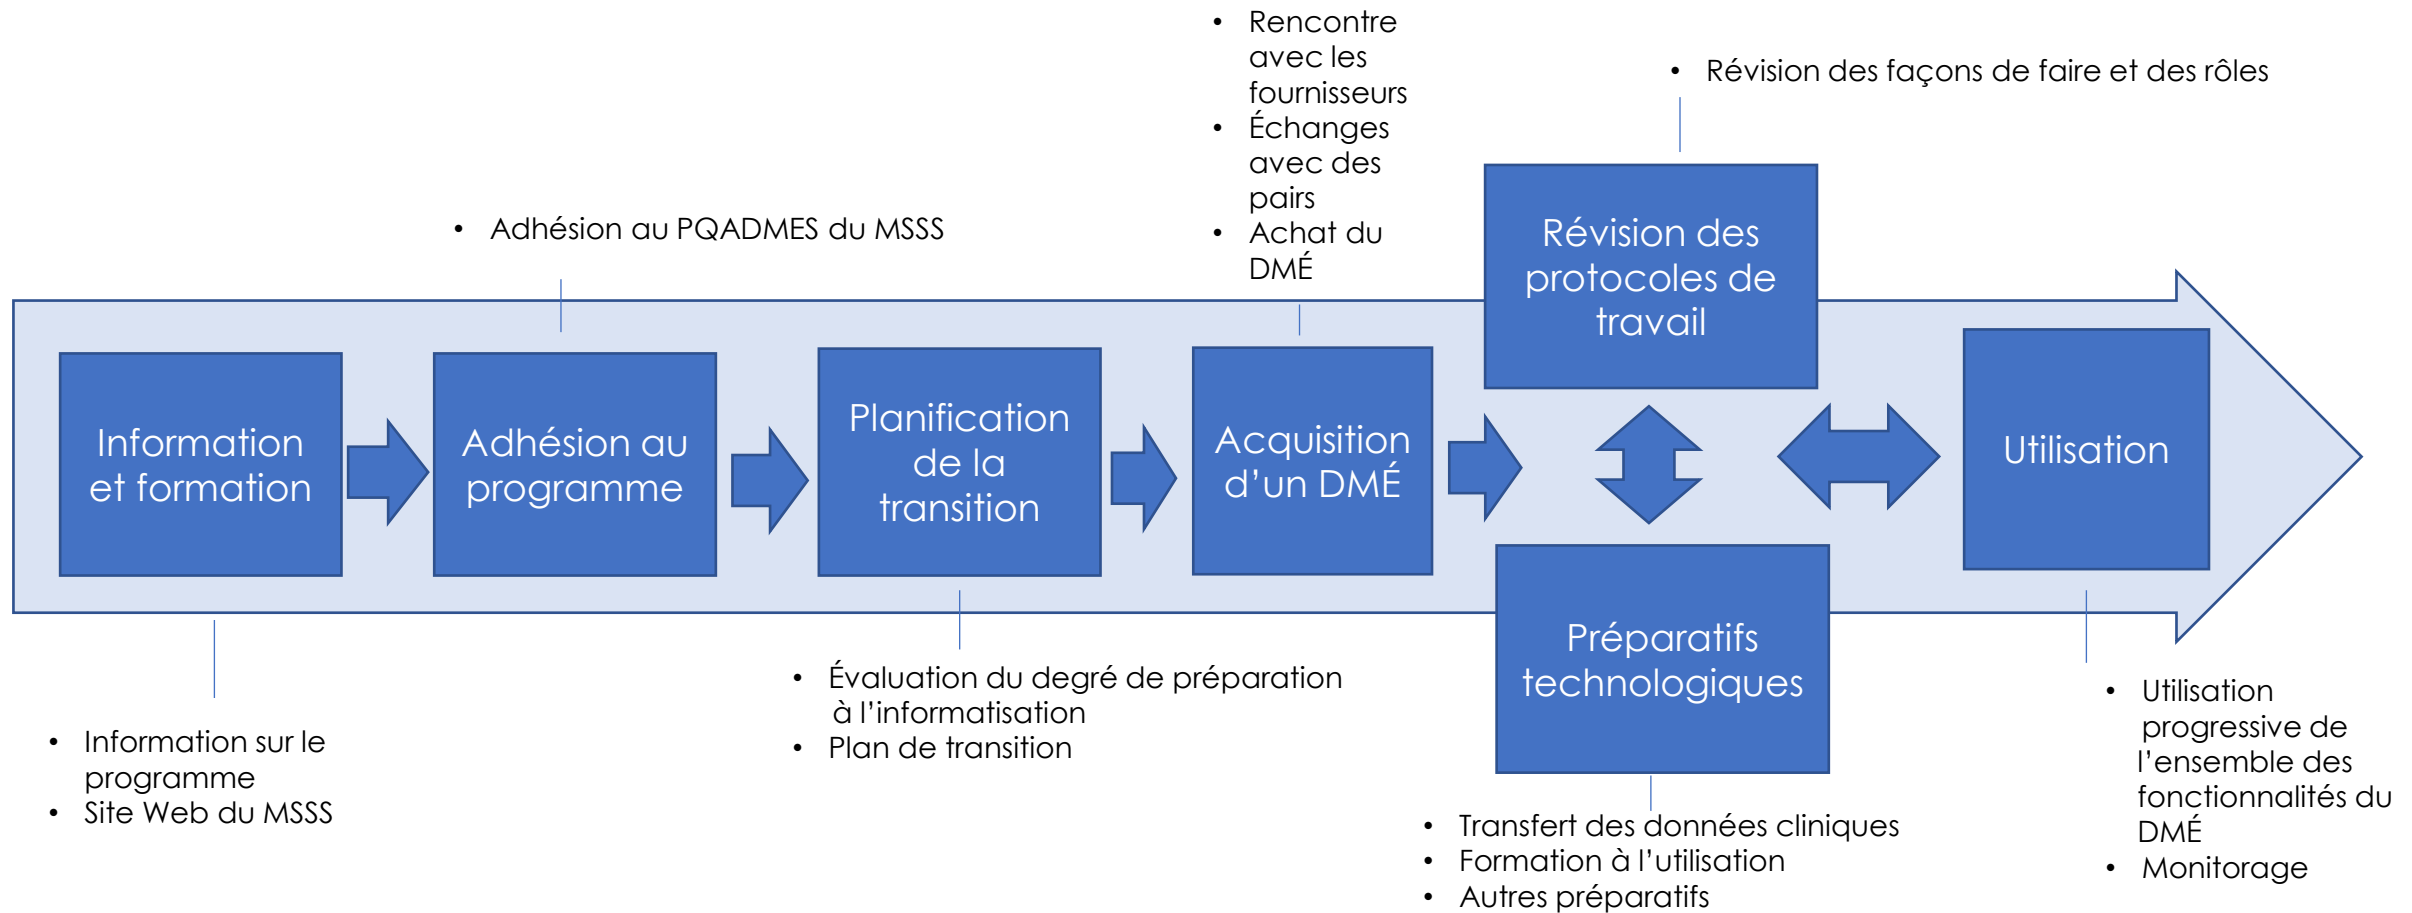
Information et formation

• Information sur le programme
• Site Web du MSSS

• Adhésion au PQADMES du MSSS

Adhésion au programme

Planification de la transition

• Évaluation du degré de préparation à l'informatisation
• Plan de transition

• Rencontre avec les fournisseurs
• Échanges avec des pairs
• Achat du DMÉ

Acquisition d'un DMÉ

• Révision des façons de faire et des rôles

Révision des protocoles de travail

Préparatifs technologiques

• Transfert des données cliniques
• Formation à l'utilisation
• Autres préparatifs

Utilisation

• Utilisation progressive de l'ensemble des fonctionnalités du DMÉ
• Monitorage